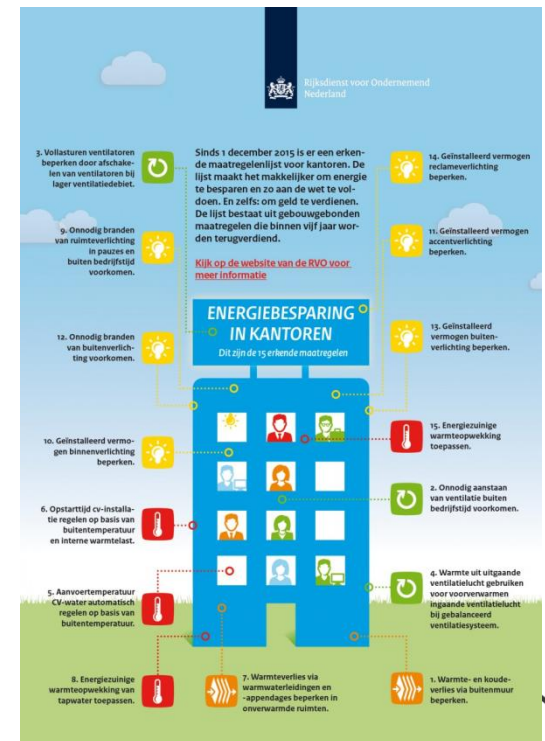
Rijksdienst voor Ondernemend Nederland

Sinds 1 december 2015 is er een erkende maatregelenlijst voor kantoren. De lijst maakt het makkelijker om energie te besparen en zo aan de wet te voldoen. En zelfs: om geld te verdienen. De lijst bestaat uit gebouwgebonden maatregelen die binnen vijf jaar worden terugverdiend.

Kijk op de website van de RVO voor meer informatie

ENERGIEBESPARING IN KANTOREN
Dit zijn de 15 erkende maatregelen

3. Vollasturen ventilatoren beperken door afschakelen van ventilatoren bij lager ventilatiedebiet.

9. Onnodig branden van ruimteverlichting in pauzes en buiten bedrijfstijd voorkomen.

12. Onnodig branden van buitenverlichting voorkomen.

10. Geïnstalleerd vermogen binnenverlichting beperken.

6. Opstarttijd cv-installatie regelen op basis van buitentemperatuur en interne warmtelast.

5. Aanvoertemperatuur CV-water automatisch regelen op basis van buitentemperatuur.

8. Energiezuinige warmteopwekking van tapwater toepassen.

7. Warmteverlies via warmwaterleidingen en -appendages beperken in onverwarmde ruimten.

14. Geïnstalleerd vermogen reclameverlichting beperken.

11. Geïnstalleerd vermogen accentverlichting beperken.

13. Geïnstalleerd vermogen buitenverlichting beperken.

15. Energiezuinige warmteopwekking toepassen.

2. Onnodig aanstaan van ventilatie buiten bedrijfstijd voorkomen.

4. Warmte uit uitgaande ventilatielucht gebruiken voor voorverwarmen ingaande ventilatielucht bij gebalanceerd ventilatiesysteem.

1. Warmte- en koudeverlies via buitenmuur beperken.